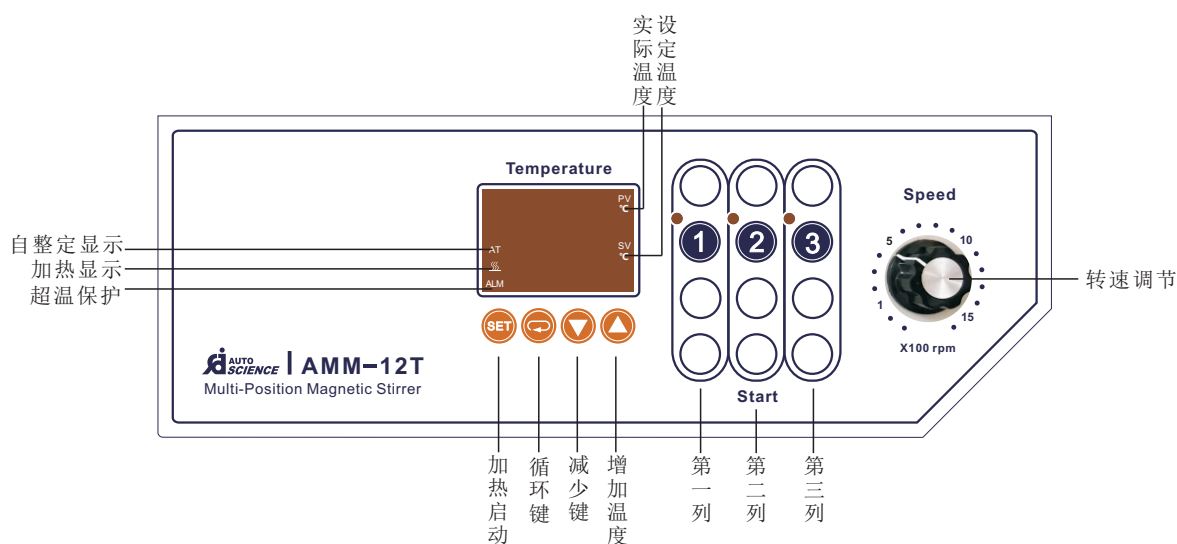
实际温度
设定温度

Temperature

PV
℃
SV
℃

自整定显示
加热显示
超温保护

AT
ALM

SET

AUTO SCIENCE | AMM-12T
Multi-Position Magnetic Stirrer

1
2
3

Start

Speed
5
10
1
15
X100 rpm

转速调节

加热启动
循环键
减少键
增加温度
第一列
第二列
第三列